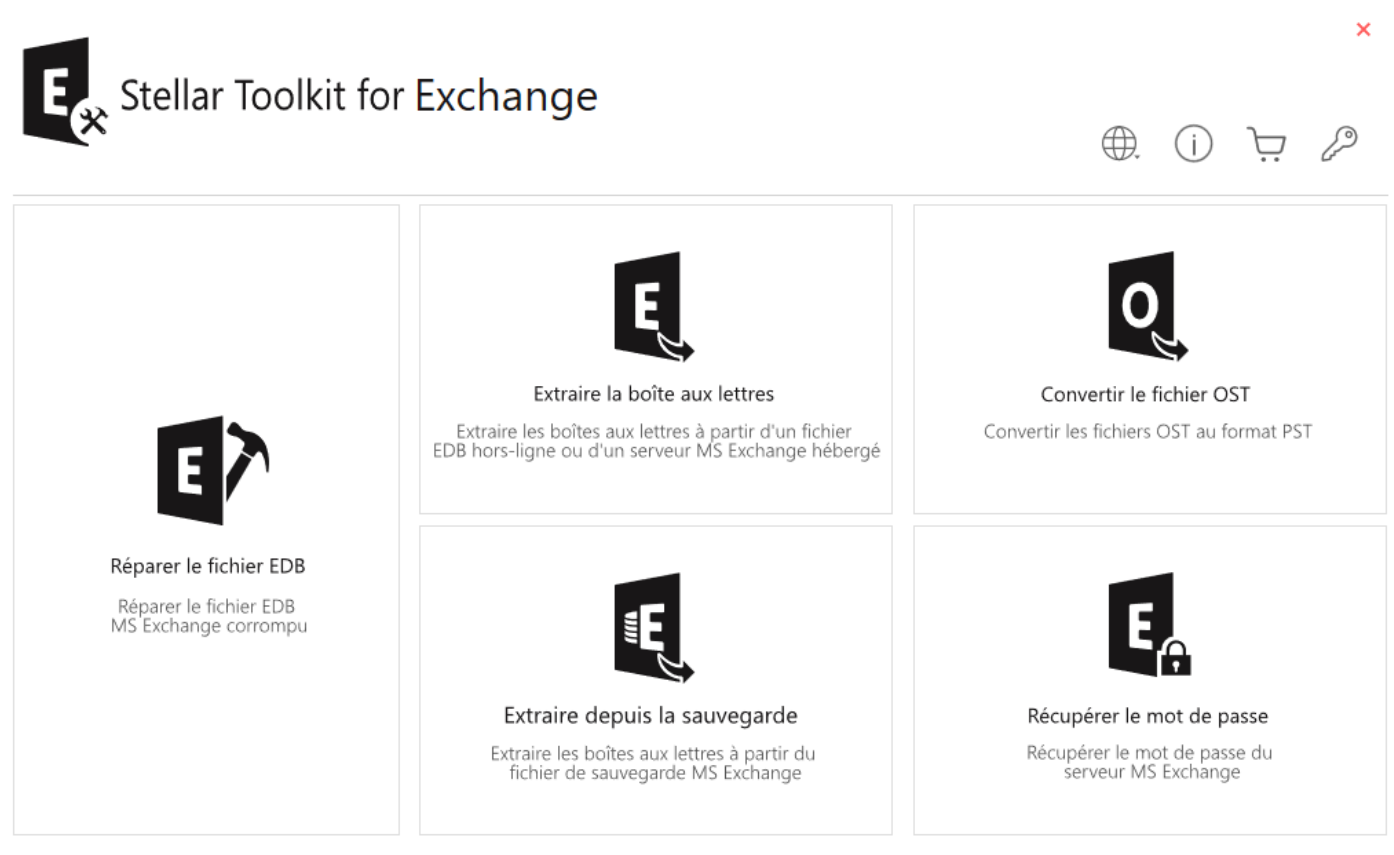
×

Stellar Toolkit for Exchange

Réparer le fichier EDB

Réparer le fichier EDB MS Exchange corrompu

Extraire la boîte aux lettres

Extraire les boîtes aux lettres à partir d'un fichier EDB hors-ligne ou d'un serveur MS Exchange hébergé

Convertir le fichier OST

Convertir les fichiers OST au format PST

Extraire depuis la sauvegarde

Extraire les boîtes aux lettres à partir du fichier de sauvegarde MS Exchange

Récupérer le mot de passe

Récupérer le mot de passe du serveur MS Exchange